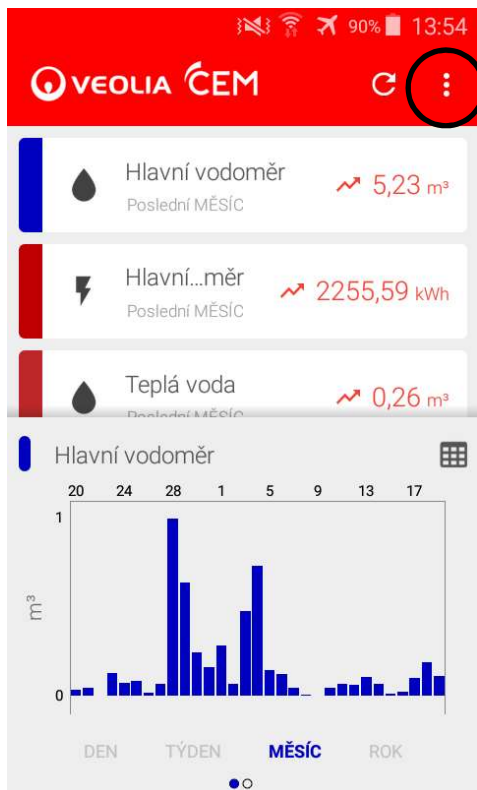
90% 13:54

VEOLIA ČEM

Hlavní vodoměr
Poslední MĚSÍC
5,23 m³

Hlavní…měr
Poslední MĚSÍC
2255,59 kWh

Teplá voda
Poslední MĚSÍC
0,26 m³

Hlavní vodoměr

20 24 28 1 5 9 13 17

1
m³
0

DEN TÝDEN MĚSÍC ROK